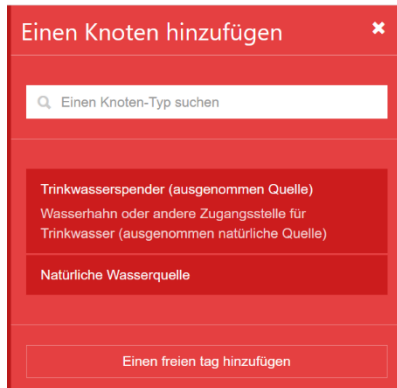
Einen Knoten hinzufügen

×

Einen Knoten-Typ suchen

Trinkwasserspender (ausgenommen Quelle)
Wasserhahn oder andere Zugangsstelle für Trinkwasser (ausgenommen natürliche Quelle)

Natürliche Wasserquelle

Einen freien tag hinzufügen